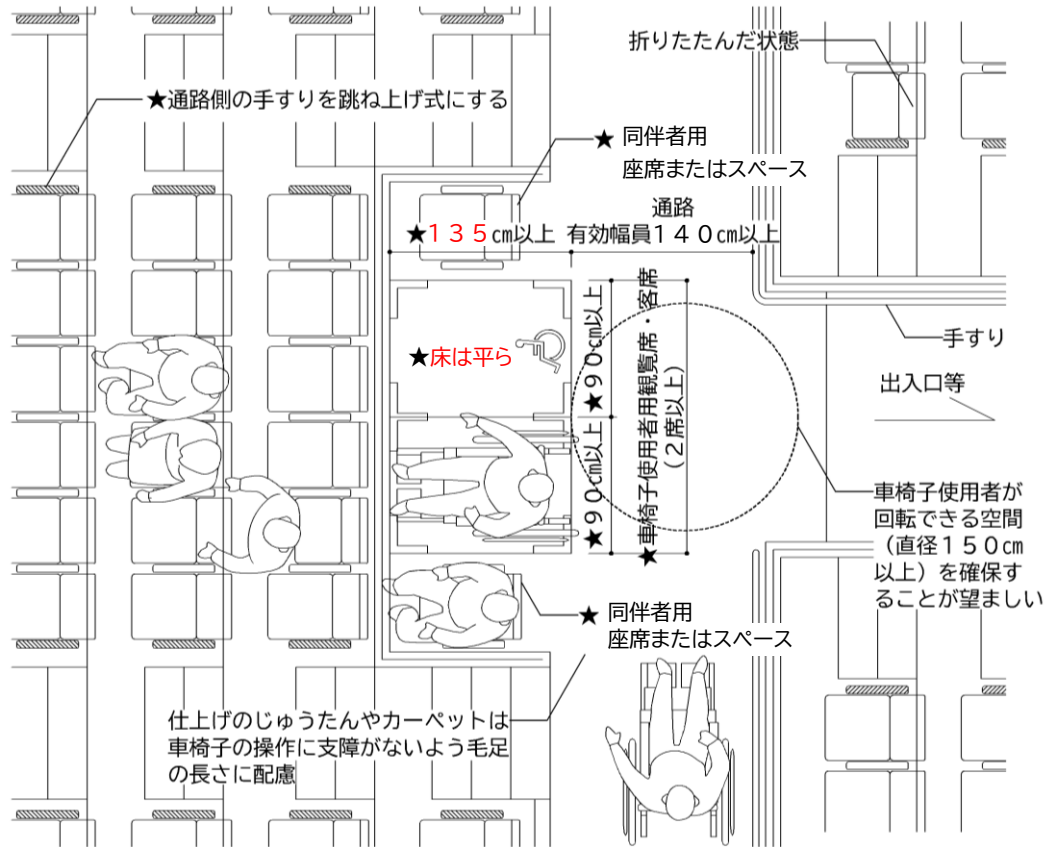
折りたたんだ状態

★通路側の手すりを跳ね上げ式にする

★ 同伴者用
座席またはスペース

通路

★１３５cm以上　有効幅員１４０cm以上

★床は平ら

★９０cm以上

★９０cm以上

★車椅子使用者用観覧席・客席（２席以上）

手すり

出入口等

車椅子使用者が回転できる空間（直径１５０cm以上）を確保することが望ましい

★ 同伴者用
座席またはスペース

仕上げのじゅうたんやカーペットは車椅子の操作に支障がないよう毛足の長さに配慮